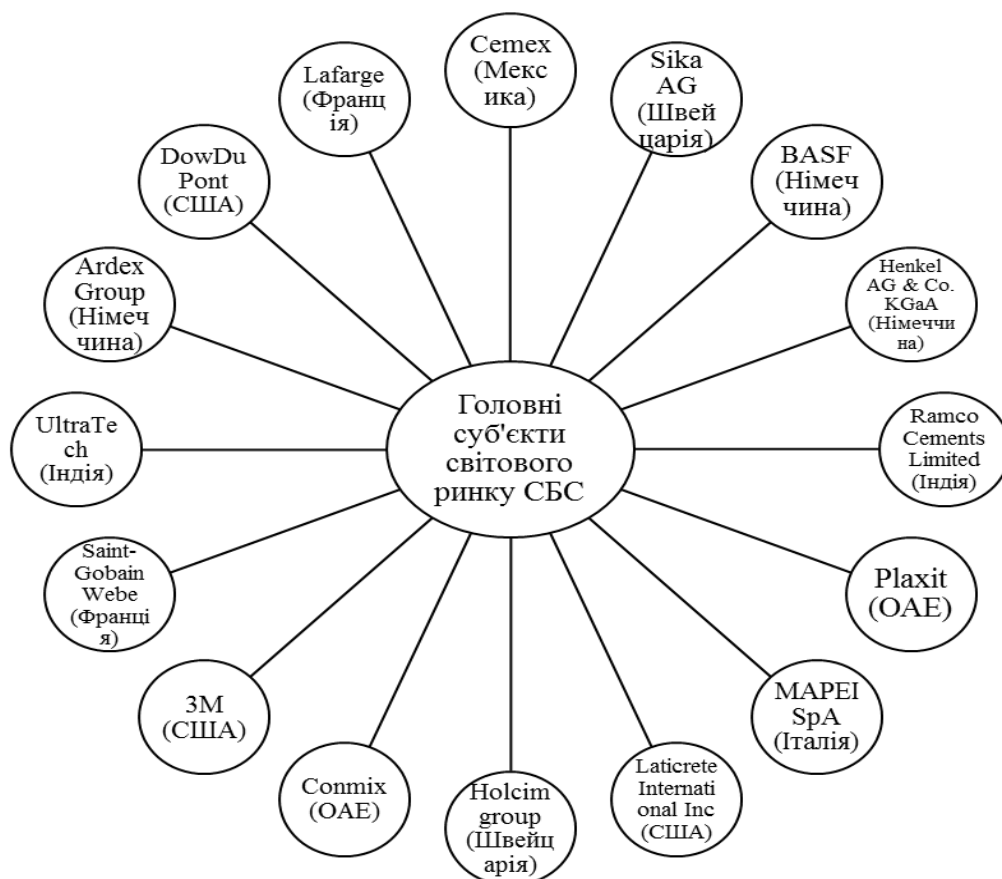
Головні суб'єкти світового ринку СБС

Cemex (Мекс ика)

Sika AG (Швей царія)

BASF (Німеч чина)

Henkel AG & Co. KGaA (Німеччи на)

Ramco Cements Limited (Індія)

Plaxit (ОАЕ)

MAPEI SpA (Італія)

Laticrete Internati onal Inc (США)

Holcim group (Швейц арія)

Conmix (ОАЕ)

3M (США)

Saint-Gobain Webe (Франці я)

UltraTe ch (Індія)

Ardex Group (Німеч чина)

DowDu Pont (США)

Lafarge (Франц ія)